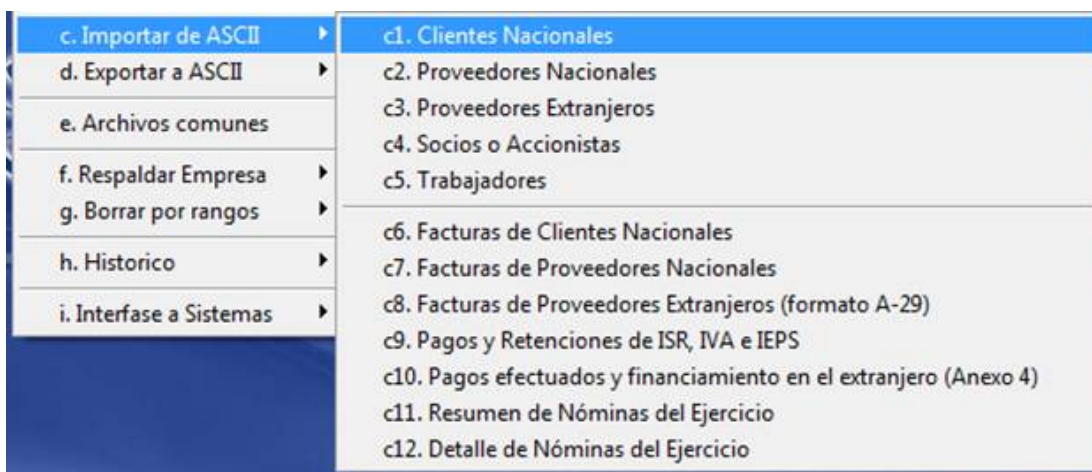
c. Importar de ASCII
d. Exportar a ASCII
e. Archivos comunes
f. Respaldar Empresa
g. Borrar por rangos
h. Historico
i. Interfase a Sistemas

c1. Clientes Nacionales
c2. Proveedores Nacionales
c3. Proveedores Extranjeros
c4. Socios o Accionistas
c5. Trabajadores
c6. Facturas de Clientes Nacionales
c7. Facturas de Proveedores Nacionales
c8. Facturas de Proveedores Extranjeros (formato A-29)
c9. Pagos y Retenciones de ISR, IVA e IEPS
c10. Pagos efectuados y financiamiento en el extranjero (Anexo 4)
c11. Resumen de Nóminas del Ejercicio
c12. Detalle de Nóminas del Ejercicio